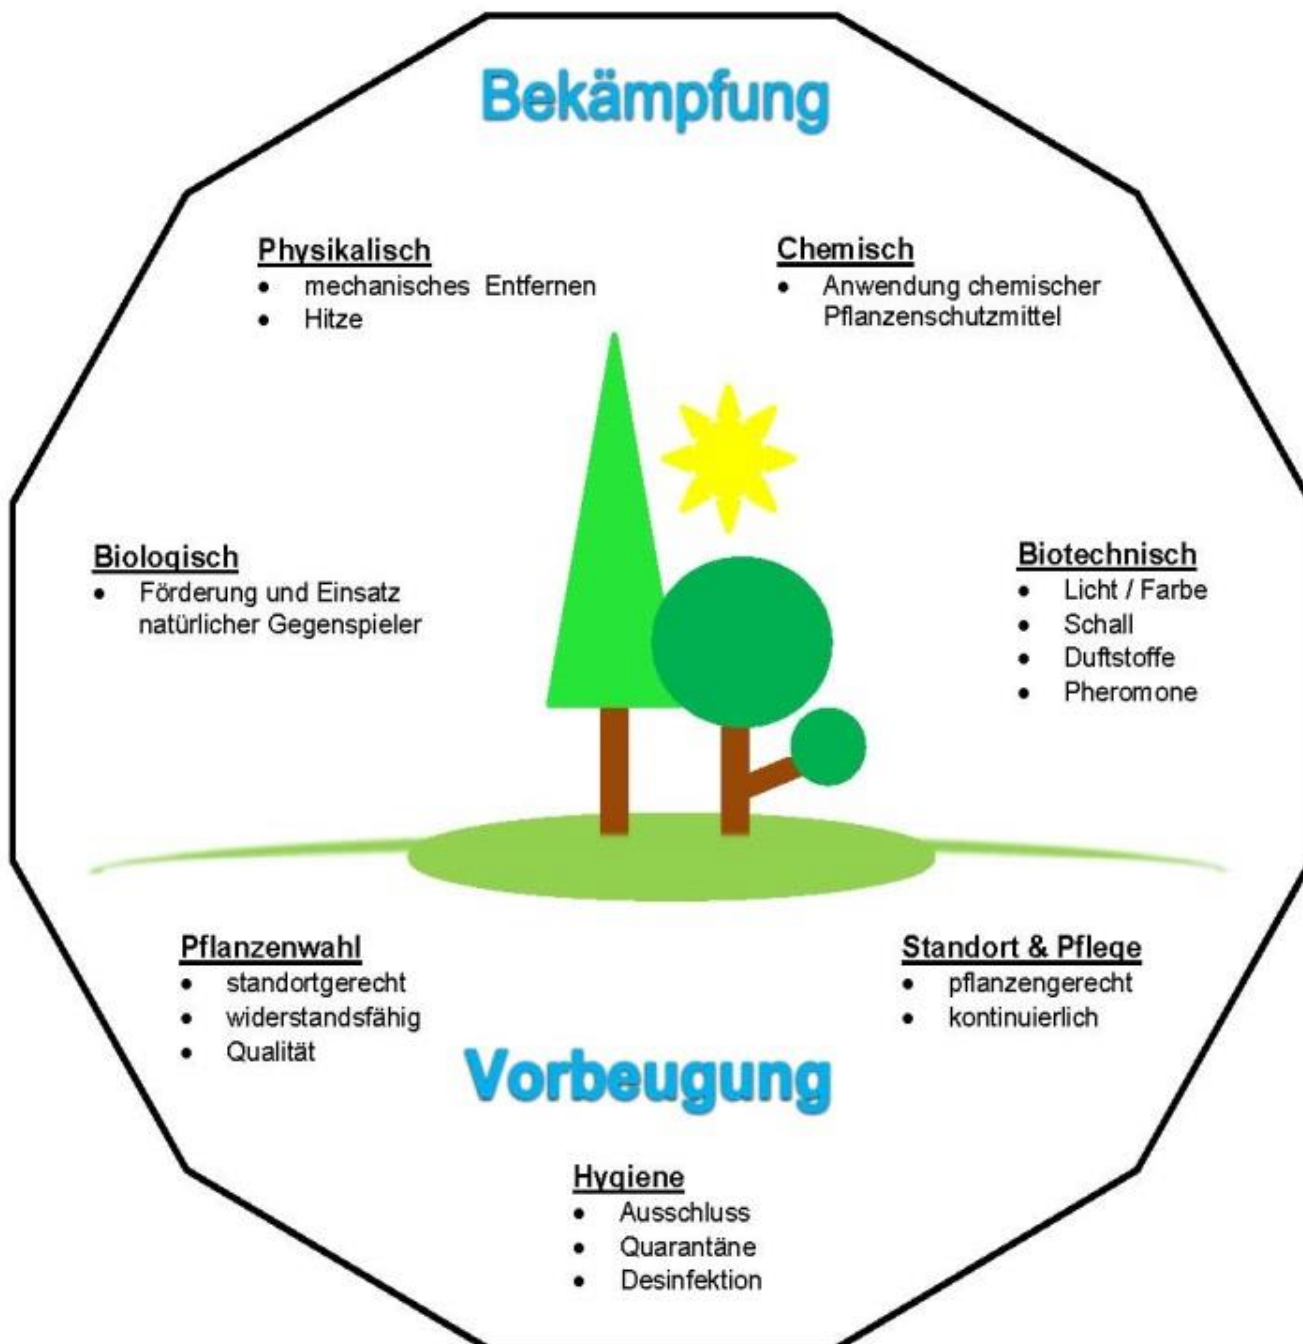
Bekämpfung

Physikalisch
- mechanisches Entfernen
- Hitze

Chemisch
- Anwendung chemischer Pflanzenschutzmittel

Biologisch
- Förderung und Einsatz natürlicher Gegenspieler

Biotechnisch
- Licht / Farbe
- Schall
- Duftstoffe
- Pheromone

Pflanzenwahl
- standortgerecht
- widerstandsfähig
- Qualität

Standort & Pflege
- pflanzengerecht
- kontinuierlich

Vorbeugung

Hygiene
- Ausschluss
- Quarantäne
- Desinfektion